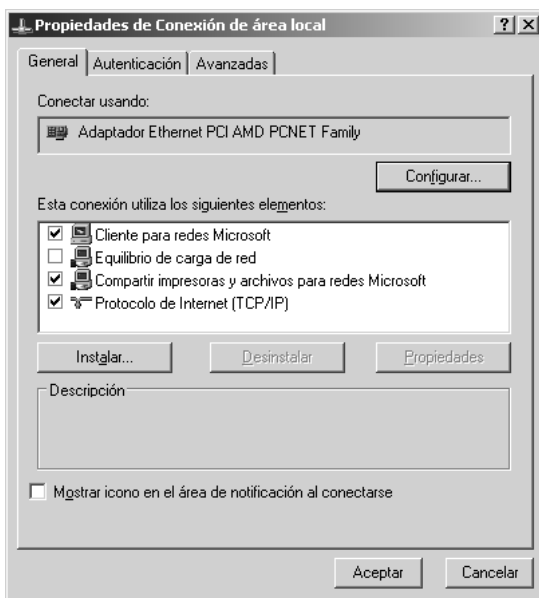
Propiedades de Conexión de área local

?
X

General
Autenticación
Avanzadas

Conectar usando:

Adaptador Ethernet PCI AMD PCNET Family

Configurar...

Esta conexión utiliza los siguientes elementos:

☑ Cliente para redes Microsoft
☐ Equilibrio de carga de red
☑ Compartir impresoras y archivos para redes Microsoft
☑ Protocolo de Internet (TCP/IP)

Instalar...
Desinstalar
Propiedades

Descripción

☐ Mostrar icono en el área de notificación al conectarse

Aceptar
Cancelar